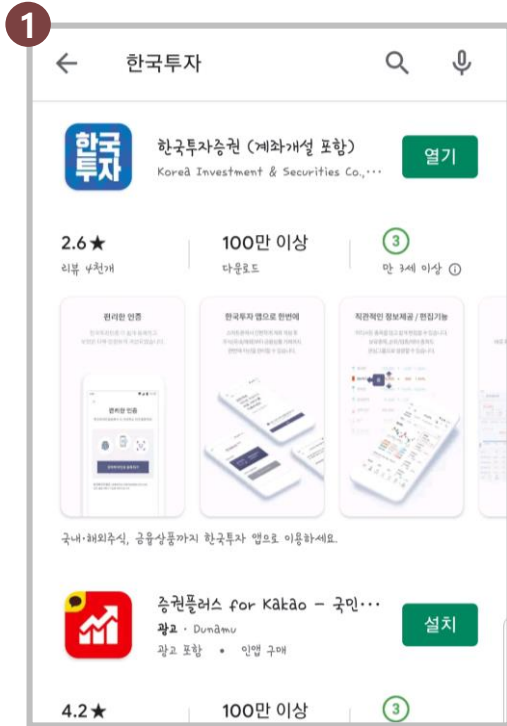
1

한국투자

한국
투자

한국투자증권 (계좌개설 포함)
Korea Investment & Securities Co.,···

열기

2.6★
리뷰 4천개

100만 이상
다운로드

3
만 3세 이상 ⓘ

편리한 인증

한국투자 앱으로 한번에

직관적인 정보제공 / 편집기능

국내·해외주식, 금융상품까지 한국투자 앱으로 이용하세요.

증권플러스 for Kakao - 국민···
광고 · Dunamu
광고 포함 · 인앱 구매

설치

4.2★

100만 이상

3